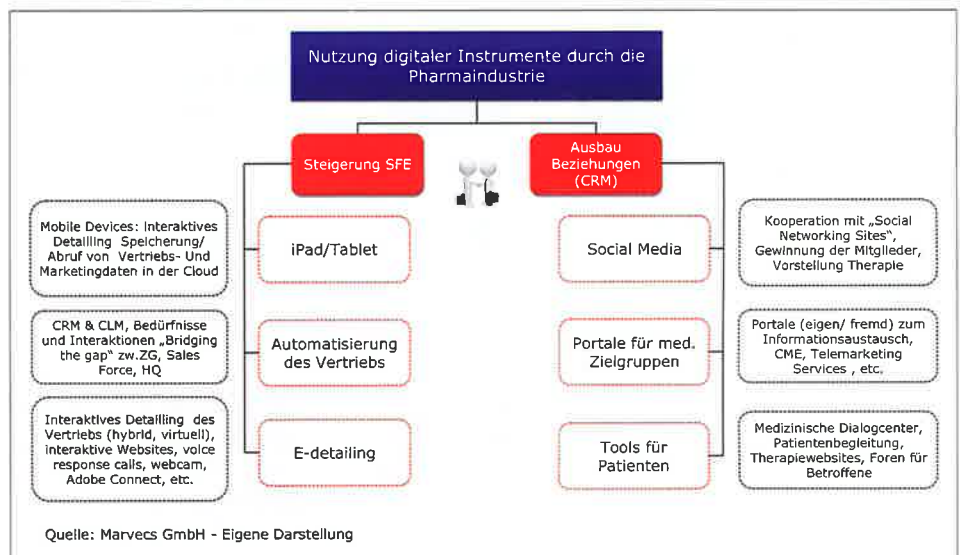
Nutzung digitaler Instrumente durch die Pharmaindustrie

Steigerung SFE

Ausbau Beziehungen (CRM)

Mobile Devices: Interaktives Detailing Speicherung/ Abruf von Vertriebs- Und Marketingdaten in der Cloud

iPad/Tablet

CRM & CLM, Bedürfnisse und Interaktionen „Bridging the gap" zw.ZG, Sales Force, HQ

Automatisierung des Vertriebs

Interaktives Detailing des Vertriebs (hybrid, virtuell), interaktive Websites, voice response calls, webcam, Adobe Connect, etc.

E-detailing

Social Media

Kooperation mit „Social Networking Sites", Gewinnung der Mitglieder, Vorstellung Therapie

Portale für med. Zielgruppen

Portale (eigen/ fremd) zum Informationsaustausch, CME, Telemarketing Services , etc.

Tools für Patienten

Medizinische Dialogcenter, Patientenbegleitung, Therapiewebsites, Foren für Betroffene

Quelle: Marvecs GmbH - Eigene Darstellung